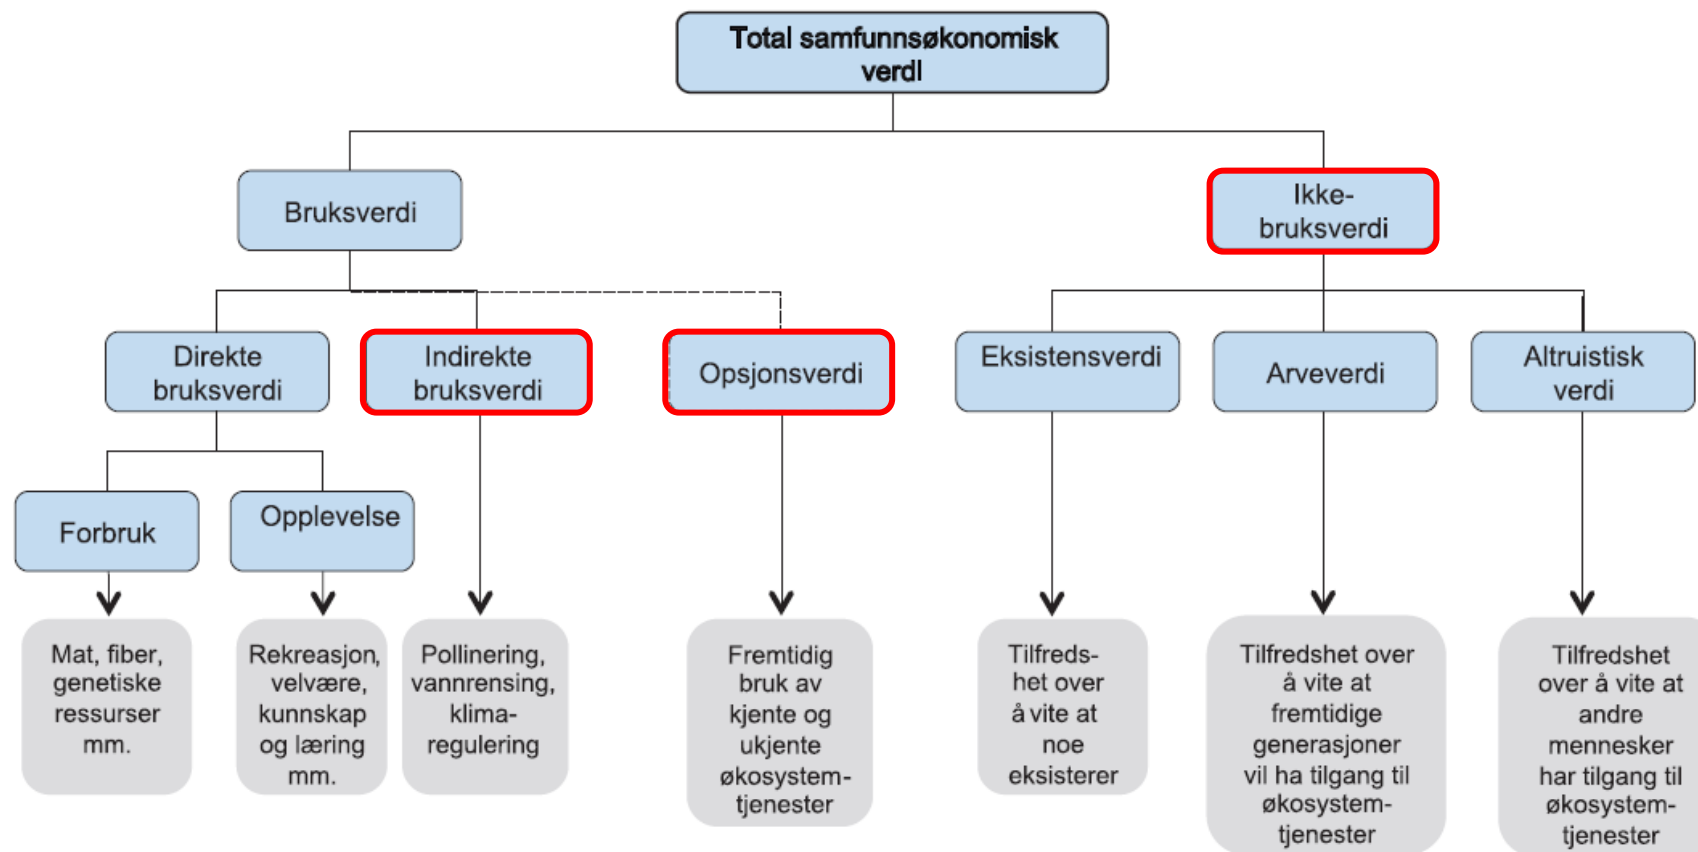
Total samfunnsøkonomisk verdi

Bruksverdi

Ikke-bruksverdi

Direkte bruksverdi

Indirekte bruksverdi

Opsjonsverdi

Eksistensverdi

Arveverdi

Altruistisk verdi

Forbruk

Opplevelse

Mat, fiber, genetiske ressurser mm.

Rekreasjon, velvære, kunnskap og læring mm.

Pollinering, vannrensing, klimaregulering

Fremtidig bruk av kjente og ukjente økosystemtjenester

Tilfredshet over å vite at noe eksisterer

Tilfredshet over å vite at fremtidige generasjoner vil ha tilgang til økosystemtjenester

Tilfredshet over å vite at andre mennesker har tilgang til økosystemtjenester